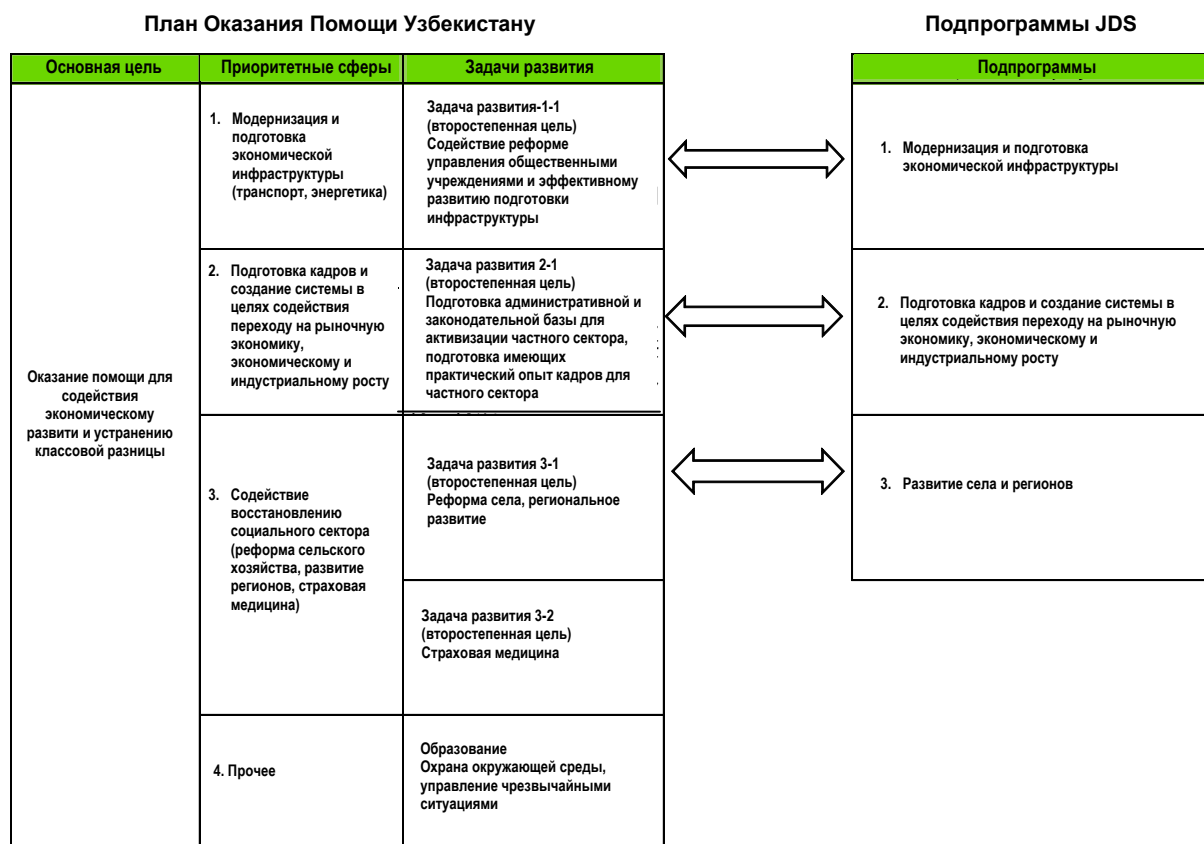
План Оказания Помощи Узбекистану

| Основная цель | Приоритетные сферы | Задачи развития |
|---|---|---|
| Оказание помощи для содействия экономическому развити и устранению классовой разницы | 1. Модернизация и подготовка экономической инфраструктуры (транспорт, энергетика) | Задача развития-1-1 (второстепенная цель) Содействие реформе управления общественными учреждениями и эффективному развитию подготовки инфраструктуры |
| | 2. Подготовка кадров и создание системы в целях содействия переходу на рыночную экономику, экономическому и индустриальному росту | Задача развития 2-1 (второстепенная цель) Подготовка административной и законодательной базы для активизации частного сектора, подготовка имеющих практический опыт кадров для частного сектора |
| | 3. Содействие восстановлению социального сектора (реформа сельского хозяйства, развитие регионов, страховая медицина) | Задача развития 3-1 (второстепенная цель) Реформа села, региональное развитие |
| | | Задача развития 3-2 (второстепенная цель) Страховая медицина |
| | 4. Прочее | Образование Охрана окружающей среды, управление чрезвычайными ситуациями |

Подпрограммы JDS

| Подпрограммы |
|---|
| 1. Модернизация и подготовка экономической инфраструктуры |
| 2. Подготовка кадров и создание системы в целях содействия переходу на рыночную экономику, экономическому и индустриальному росту |
| 3. Развитие села и регионов |